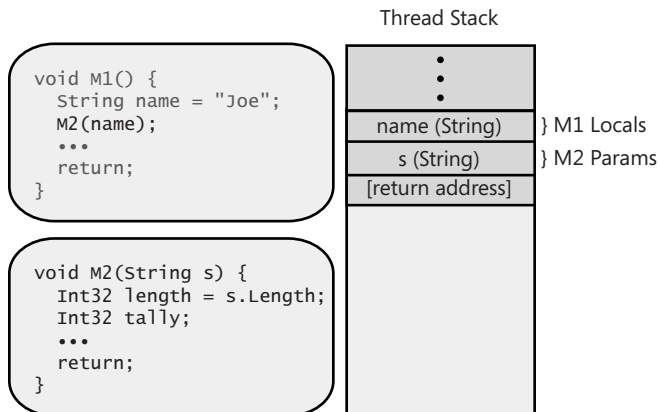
Thread Stack

void M1() {
String name = "Joe";
M2(name);
•••
return;
}

void M2(String s) {
Int32 length = s.Length;
Int32 tally;
•••
return;
}

•
•
•

name (String)
} M1 Locals
s (String)
} M2 Params
[return address]